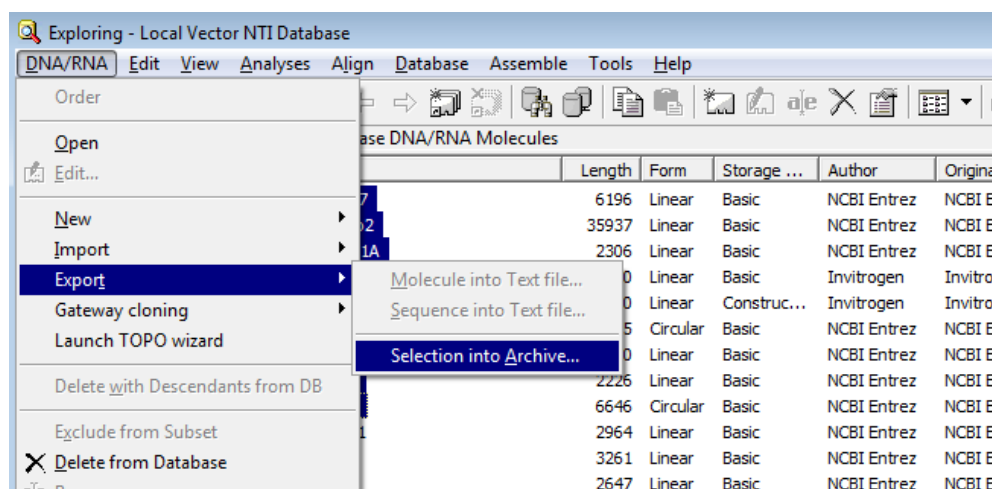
Exploring - Local Vector NTI Database

DNA/RNA Edit View Analyses Align Database Assemble Tools Help

Order
Open
Edit...
New
Import
Export
Gateway cloning
Launch TOPO wizard
Delete with Descendants from DB
Exclude from Subset
Delete from Database

Molecule into Text file...
Sequence into Text file...
Selection into Archive...

ase DNA/RNA Molecules

| | Length | Form | Storage ... | Author | Origina |
|---|---|---|---|---|---|
| 7 | 6196 | Linear | Basic | NCBI Entrez | NCBI E |
| o2 | 35937 | Linear | Basic | NCBI Entrez | NCBI E |
| 1A | 2306 | Linear | Basic | NCBI Entrez | NCBI E |
| | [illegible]0 | Linear | Basic | Invitrogen | Invitro |
| | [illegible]0 | Linear | Construc... | Invitrogen | Invitro |
| | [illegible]5 | Circular | Basic | NCBI Entrez | NCBI E |
| | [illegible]0 | Linear | Basic | NCBI Entrez | NCBI E |
| | 2226 | Linear | Basic | NCBI Entrez | NCBI E |
| | 6646 | Circular | Basic | NCBI Entrez | NCBI E |
| 1 | 2964 | Linear | Basic | NCBI Entrez | NCBI E |
| | 3261 | Linear | Basic | NCBI Entrez | NCBI E |
| | 2647 | Linear | Basic | NCBI Entrez | NCBI E |